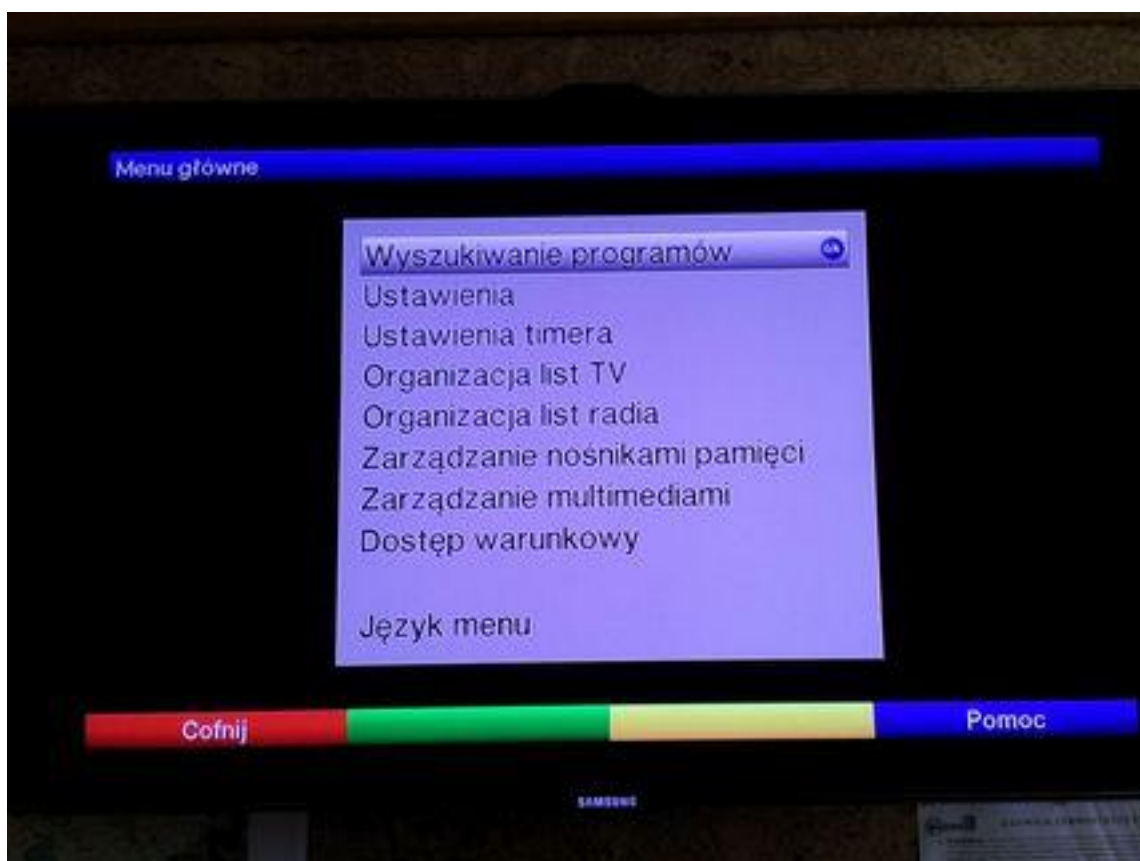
Menu główne

Wyszukiwanie programów
Ustawienia
Ustawienia timera
Organizacja list TV
Organizacja list radia
Zarządzanie nośnikami pamięci
Zarządzanie multimediami
Dostęp warunkowy

Język menu

Cofnij
Pomoc

SAMSUNG

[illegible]